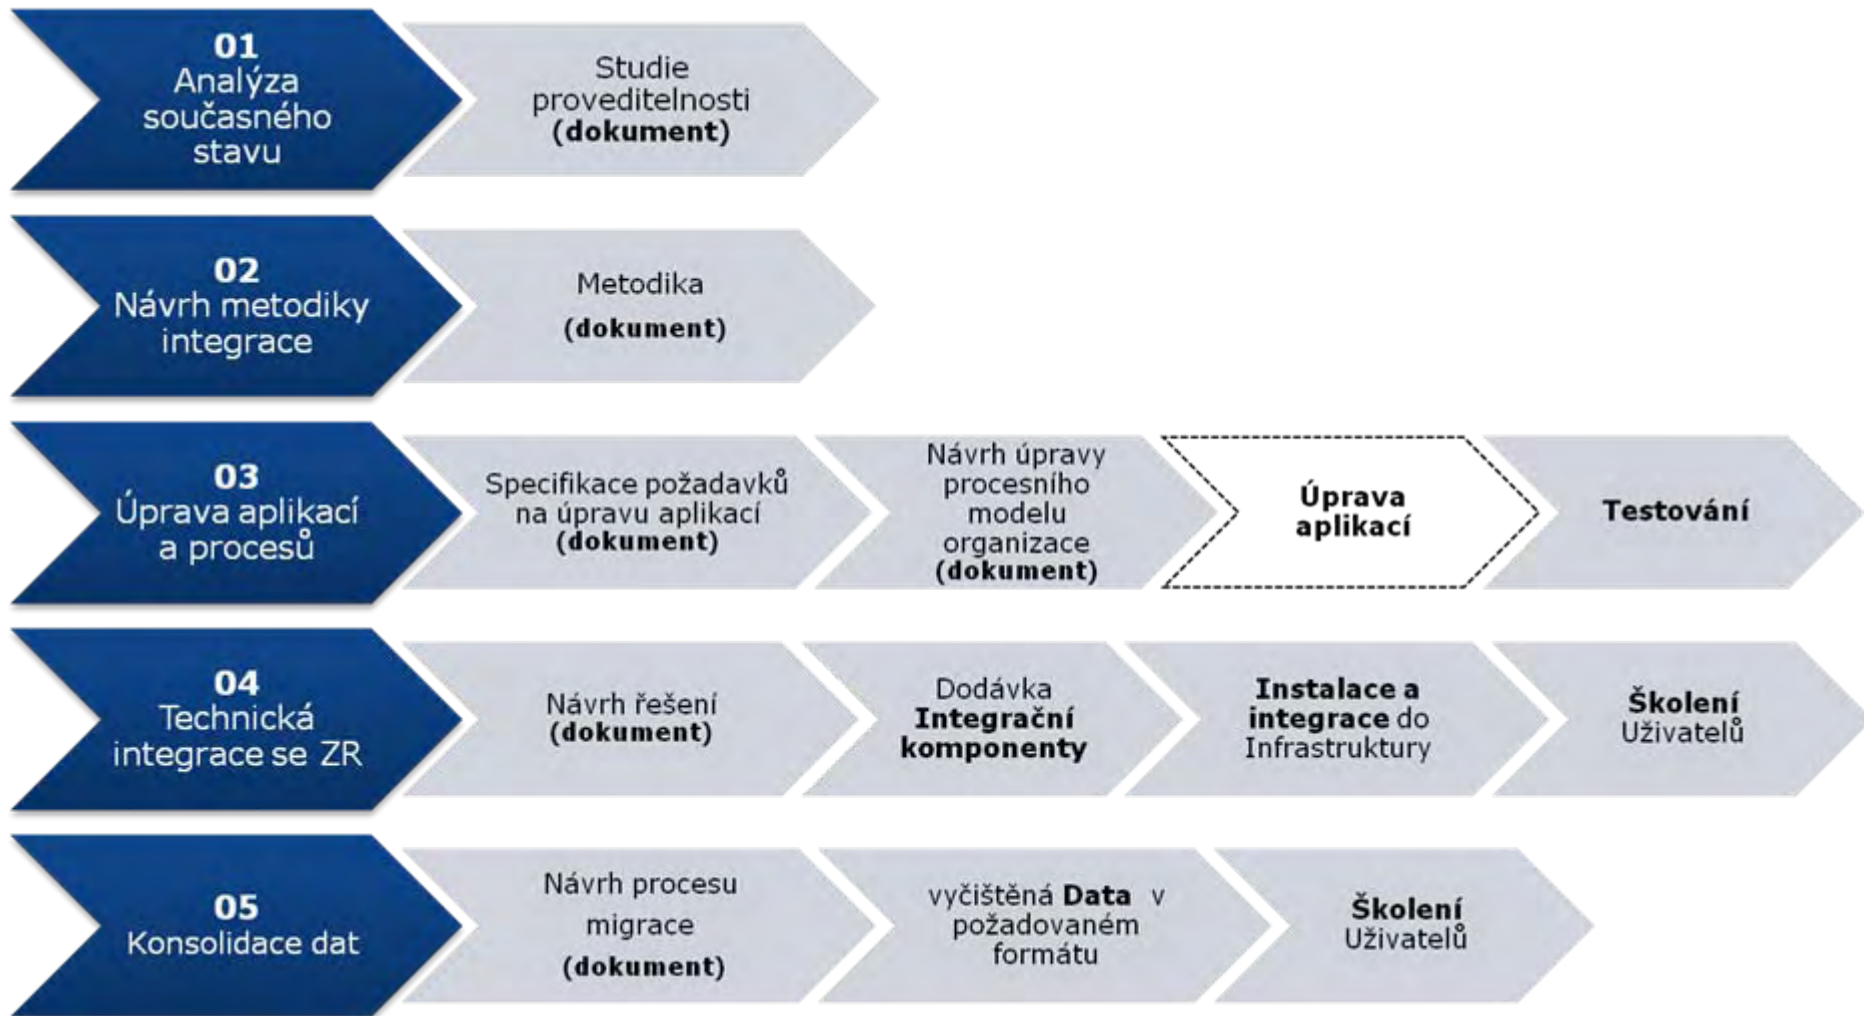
01
Analýza současného stavu

Studie proveditelnosti
(dokument)

02
Návrh metodiky integrace

Metodika
(dokument)

03
Úprava aplikací a procesů

Specifikace požadavků na úpravu aplikací
(dokument)

Návrh úpravy procesního modelu organizace
(dokument)

Úprava aplikací

Testování

04
Technická integrace se ZR

Návrh řešení
(dokument)

Dodávka Integrační komponenty

Instalace a integrace do Infrastruktury

Školení Uživatelů

05
Konsolidace dat

Návrh procesu migrace
(dokument)

vyčištěná Data v požadovaném formátu

Školení Uživatelů